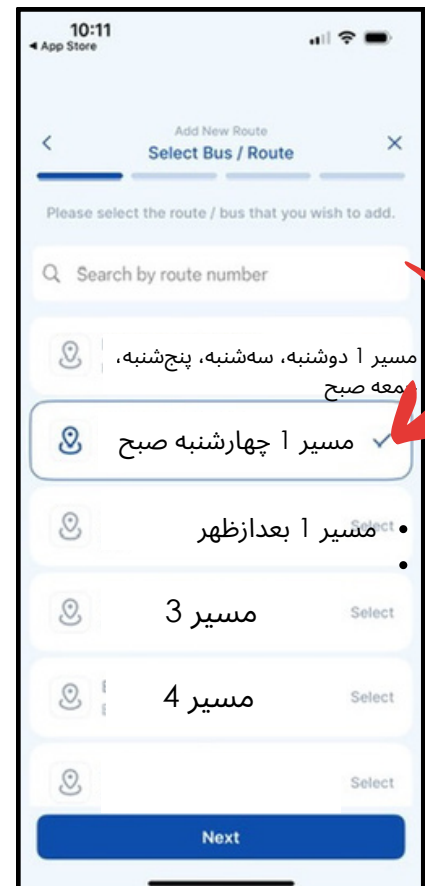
10:11
◂ App Store

Add New Route
Select Bus / Route

Please select the route / bus that you wish to add.

Search by route number

مسیر 1 دوشنبه، سه‌شنبه، پنج‌شنبه، معه صبح

مسیر 1 چهارشنبه صبح

Select
مسیر 1 بعدازظهر

مسیر 3
Select

مسیر 4
Select

Select

Next